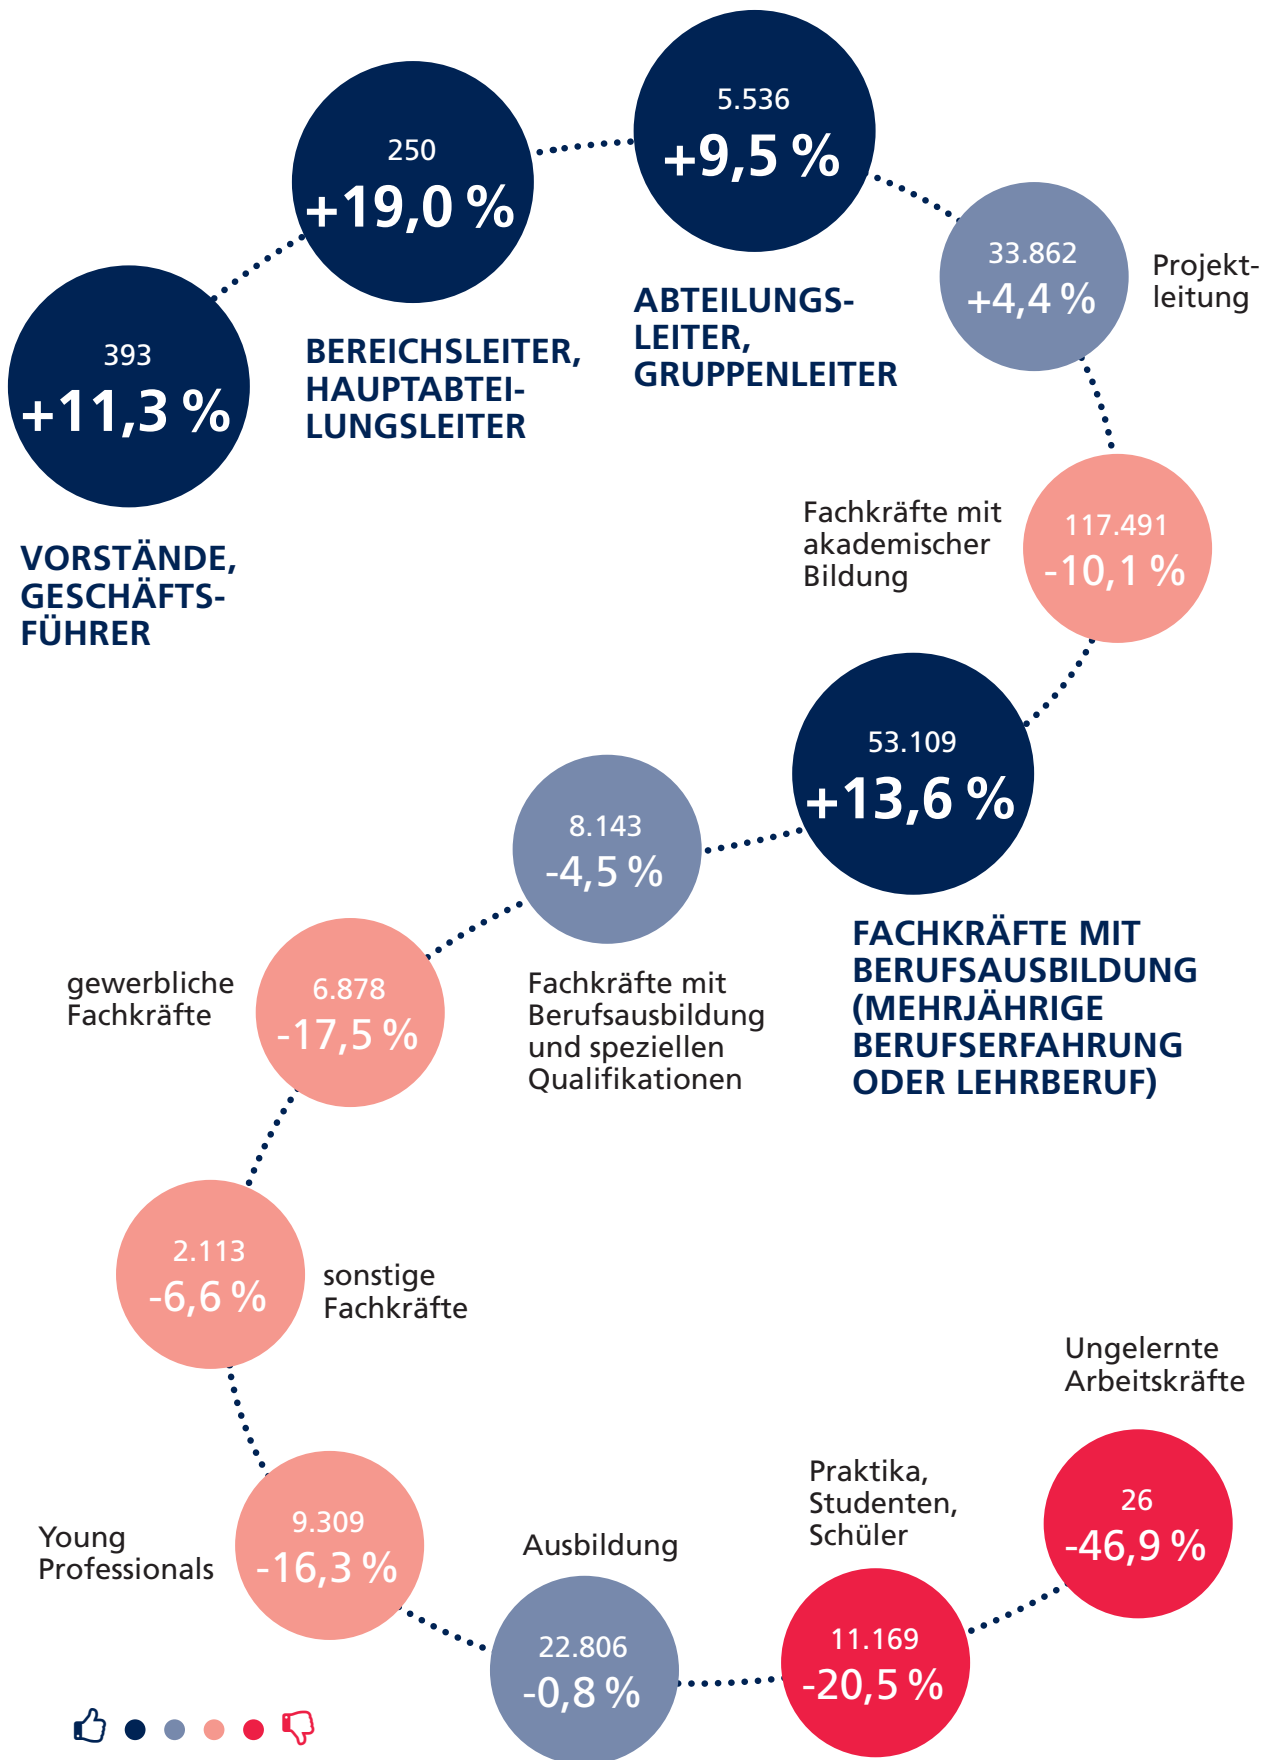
393
+11,3 %

VORSTÄNDE, GESCHÄFTSFÜHRER

250
+19,0 %

BEREICHSLEITER, HAUPTABTEILUNGSLEITER

5.536
+9,5 %

ABTEILUNGSLEITER, GRUPPENLEITER

33.862
+4,4 %

Projektleitung

Fachkräfte mit akademischer Bildung

117.491
-10,1 %

53.109
+13,6 %

FACHKRÄFTE MIT BERUFSAUSBILDUNG (MEHRJÄHRIGE BERUFSERFAHRUNG ODER LEHRBERUF)

8.143
-4,5 %

Fachkräfte mit Berufsausbildung und speziellen Qualifikationen

gewerbliche Fachkräfte

6.878
-17,5 %

2.113
-6,6 %

sonstige Fachkräfte

Ungelernte Arbeitskräfte

Young Professionals

9.309
-16,3 %

Ausbildung

22.806
-0,8 %

Praktika, Studenten, Schüler

11.169
-20,5 %

26
-46,9 %